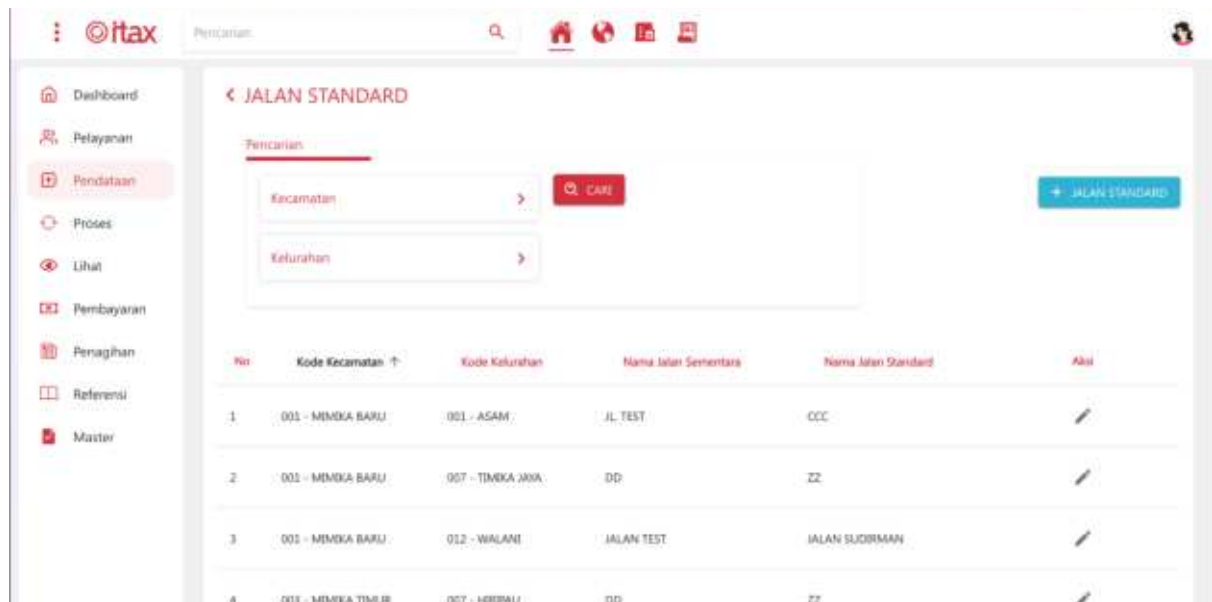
⋮ ©itax Pencarian

Dashboard
Pelayanan
Pendataan
Proses
Lihat
Pembayaran
Penagihan
Referensi
Master

< JALAN STANDARD

Pencarian

Kecamatan >
Kelurahan >

CARI

+ JALAN STANDARD

| No | Kode Kecamatan ↑ | Kode Kelurahan | Nama Jalan Sementara | Nama Jalan Standard | Aksi |
|---|---|---|---|---|---|
| 1 | 001 - MIMIKA BARU | 001 - ASAM | JL TEST | CCC | |
| 2 | 001 - MIMIKA BARU | 007 - TIMIKA JAYA | DD | ZZ | |
| 3 | 001 - MIMIKA BARU | 012 - WALANI | JALAN TEST | JALAN SUDIRMAN | |
| 4 | 003 - MIMIKA TIMUR | 007 - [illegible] | DD | ZZ | |